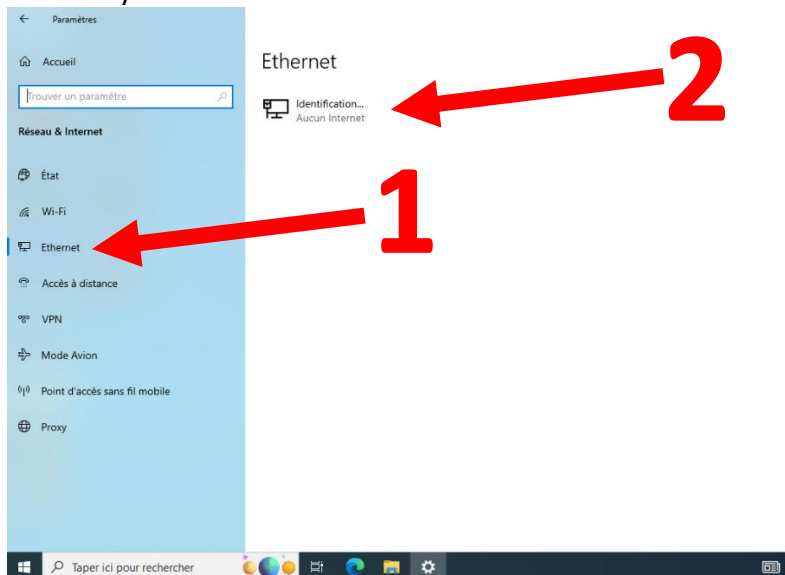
Paramètres

Accueil

Trouver un paramètre

Réseau & Internet

État

Wi-Fi

Ethernet

Accès à distance

VPN

Mode Avion

Point d'accès sans fil mobile

Proxy

Ethernet

Identification...
Aucun Internet

2

1

Taper ici pour rechercher